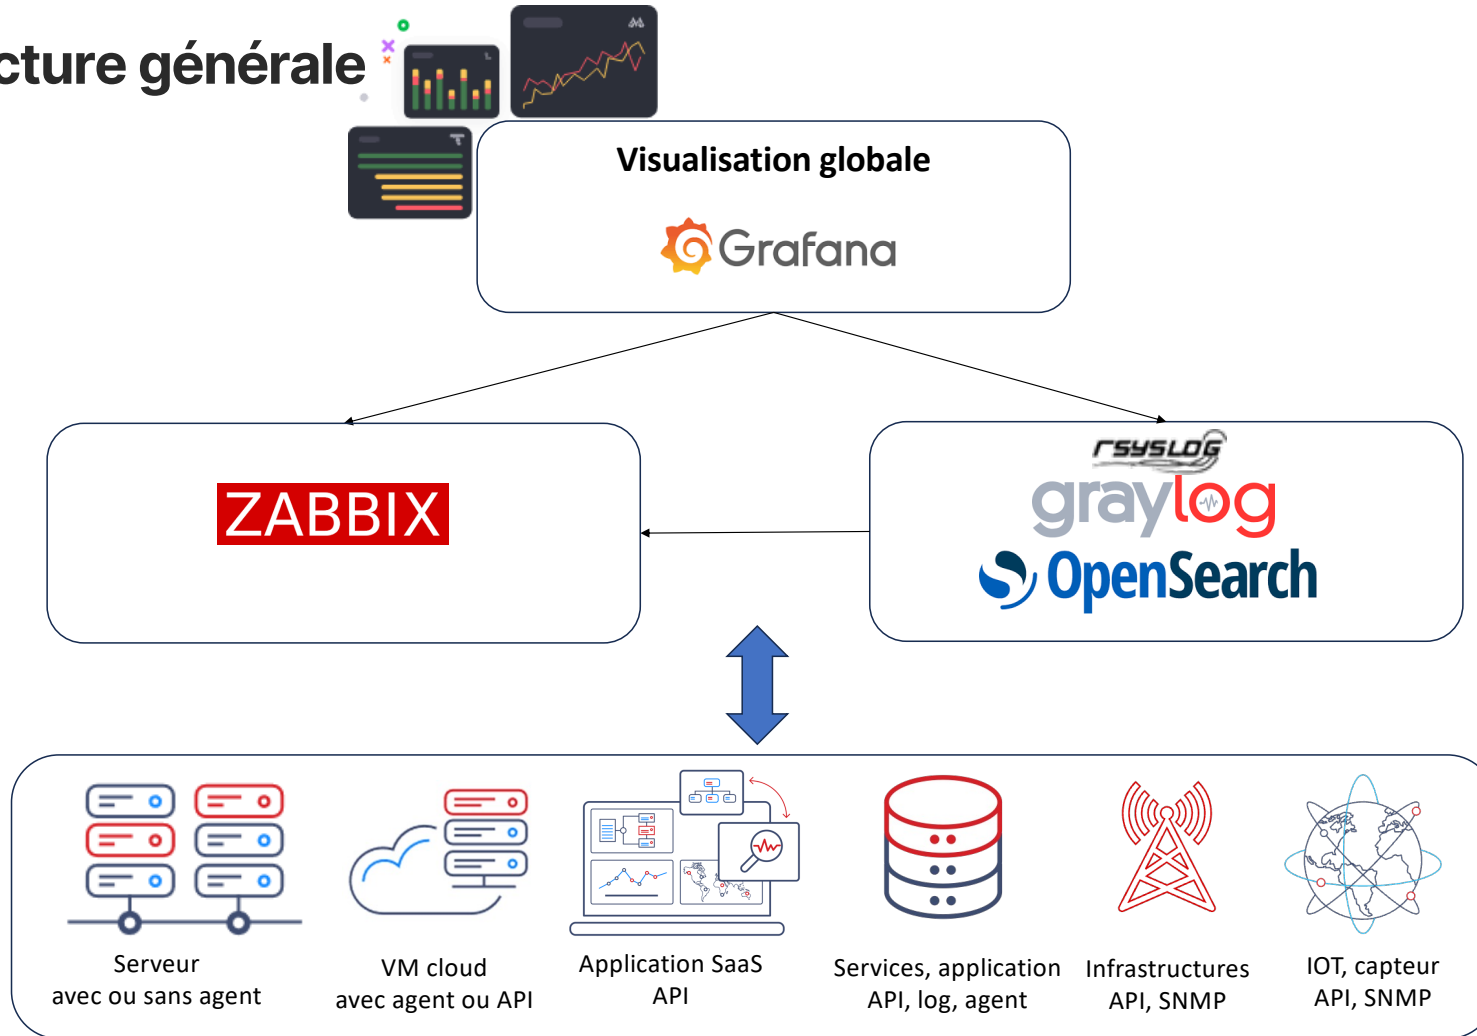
cture générale

Visualisation globale

Grafana

ZABBIX

rsyslog

graylog

OpenSearch

Serveur
avec ou sans agent

VM cloud
avec agent ou API

Application SaaS
API

Services, application
API, log, agent

Infrastructures
API, SNMP

IOT, capteur
API, SNMP